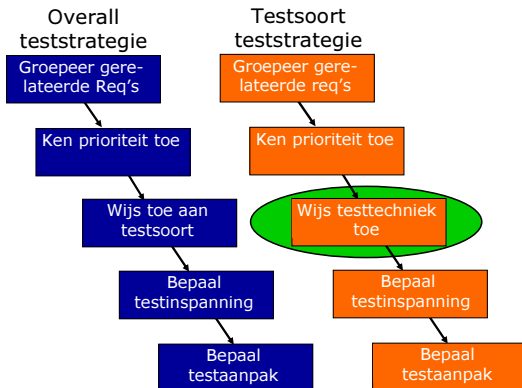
Overall teststrategie

Groepeer gerelateerde Req's

Ken prioriteit toe

Wijs toe aan testsoort

Bepaal testinspanning

Bepaal testaanpak

Testsoort teststrategie

Groepeer gerelateerde req's

Ken prioriteit toe

Wijs testtechniek toe

Bepaal testinspanning

Bepaal testaanpak